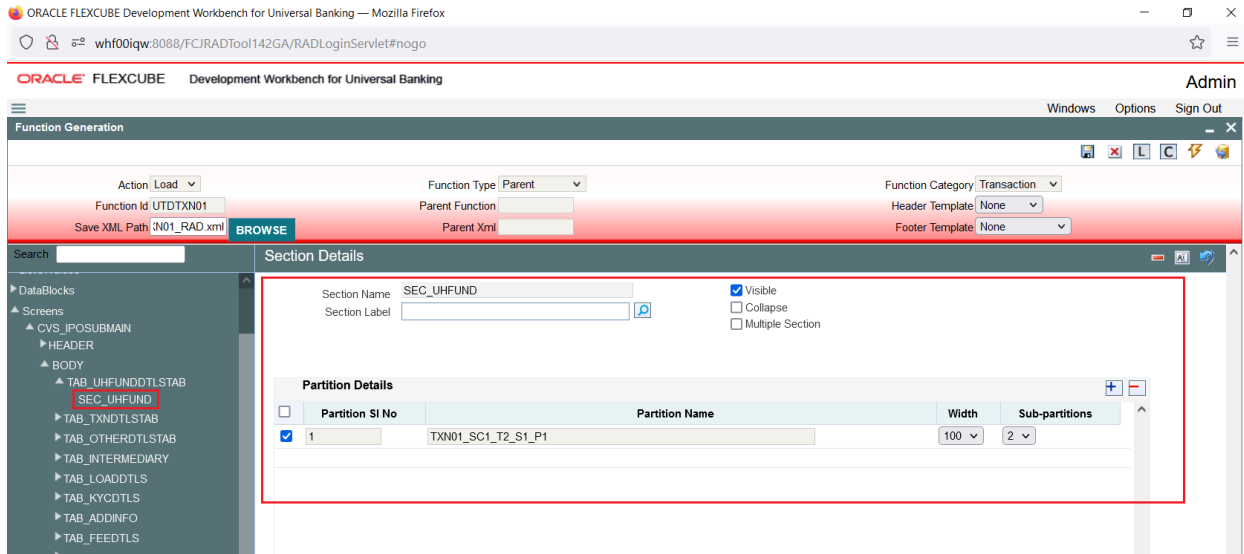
ORACLE FLEXCUBE Development Workbench for Universal Banking — Mozilla Firefox

whf00iqw:8088/FCJRADTool142GA/RADLoginServlet#nogo

ORACLE FLEXCUBE Development Workbench for Universal Banking

Admin

Windows Options Sign Out

Function Generation

Action Load
Function Id UTDTXN01
Save XML Path N01_RAD.xml BROWSE

Function Type Parent
Parent Function
Parent Xml

Function Category Transaction
Header Template None
Footer Template None

Search

DataBlocks
Screens
CVS_IPOSUBMAIN
HEADER
BODY
TAB_UHFUNDDTLSTAB
SEC_UHFUND
TAB_TXNDTLSTAB
TAB_OTHERDTLSTAB
TAB_INTERMEDIARY
TAB_LOADDTLS
TAB_KYCDTLS
TAB_ADDINFO
TAB_FEEDTLS

Section Details

Section Name SEC_UHFUND
Section Label

Visible
Collapse
Multiple Section

Partition Details

| | Partition Sl No | Partition Name | Width | Sub-partitions |
|---|---|---|---|---|
| ☑ | 1 | TXN01_SC1_T2_S1_P1 | 100 | 2 |